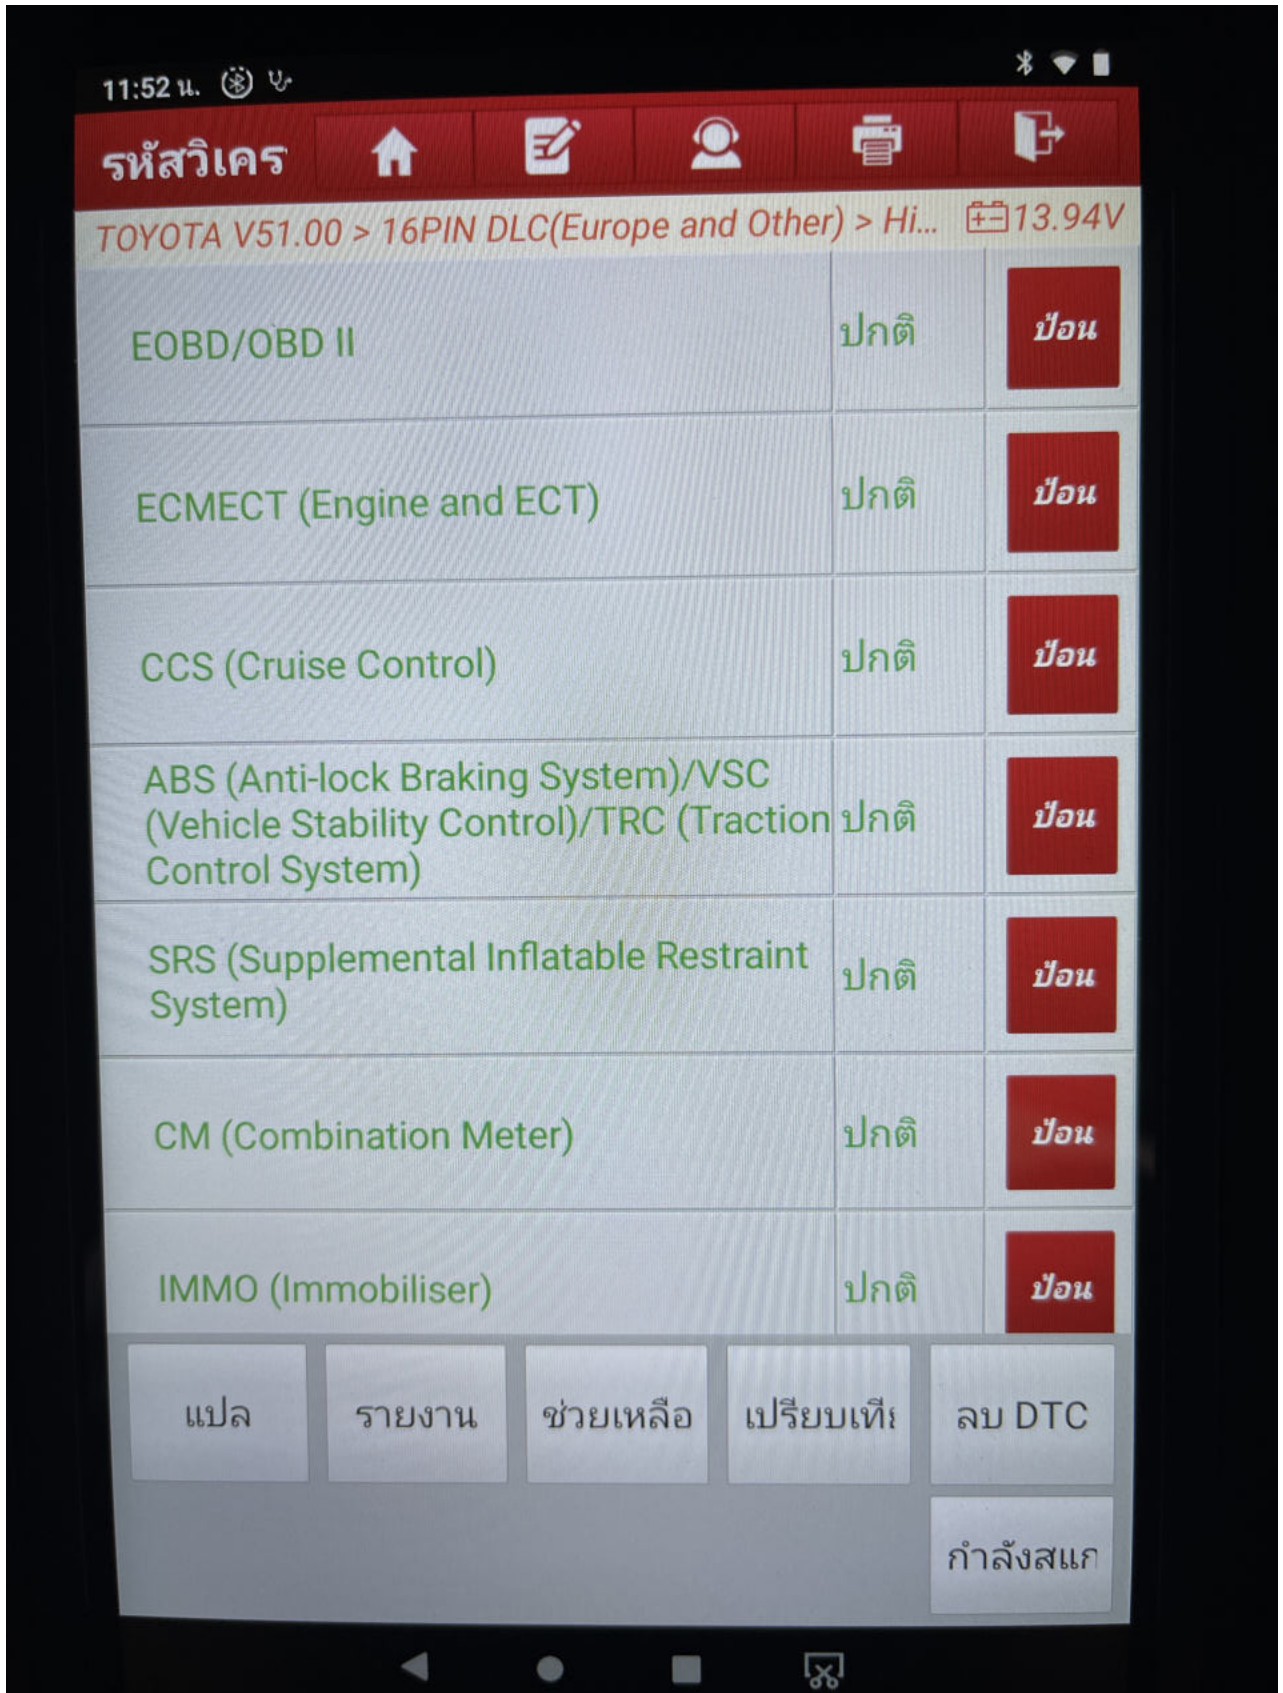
11:52 น.

รหัสวิเคร

TOYOTA V51.00 > 16PIN DLC(Europe and Other) > Hi... 13.94V

| | | |
|---|---|---|
| EOBD/OBD II | ปกติ | ป้อน |
| ECMECT (Engine and ECT) | ปกติ | ป้อน |
| CCS (Cruise Control) | ปกติ | ป้อน |
| ABS (Anti-lock Braking System)/VSC (Vehicle Stability Control)/TRC (Traction Control System) | ปกติ | ป้อน |
| SRS (Supplemental Inflatable Restraint System) | ปกติ | ป้อน |
| CM (Combination Meter) | ปกติ | ป้อน |
| IMMO (Immobiliser) | ปกติ | ป้อน |

แปล
รายงาน
ช่วยเหลือ
เปรียบเทีย
ลบ DTC
กำลังสแก